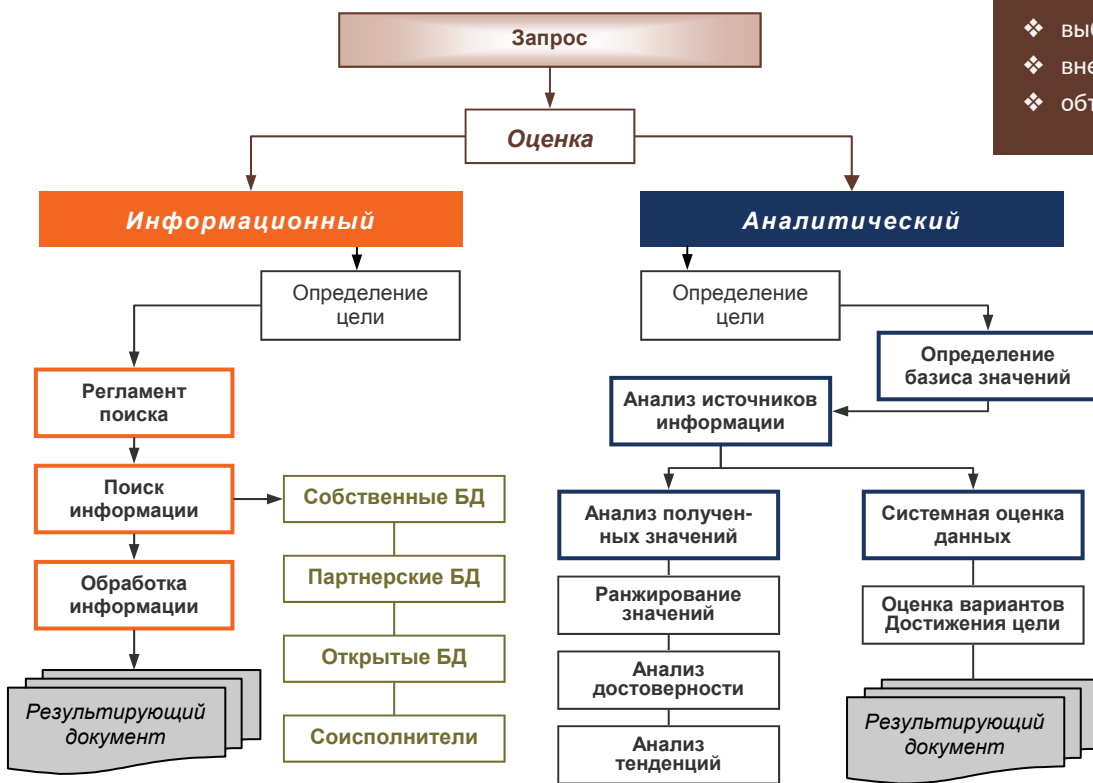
❖ выб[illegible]
❖ вне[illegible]
❖ обт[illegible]

Запрос

Оценка

Информационный

Определение цели

Регламент поиска

Поиск информации

Обработка информации

Результирующий документ

Собственные БД

Партнерские БД

Открытые БД

Соисполнители

Аналитический

Определение цели

Определение базиса значений

Анализ источников информации

Анализ полученных значений

Ранжирование значений

Анализ достоверности

Анализ тенденций

Системная оценка данных

Оценка вариантов Достижения цели

Результирующий документ